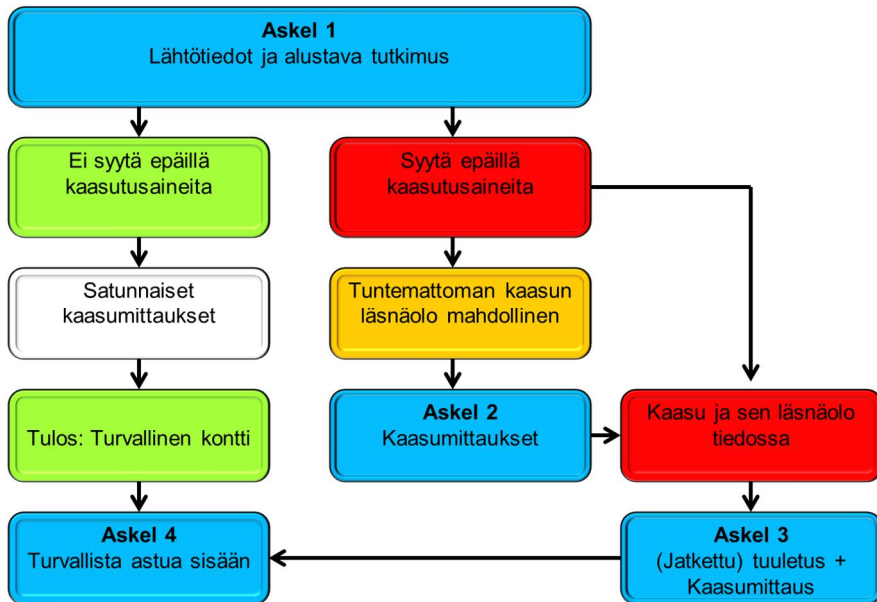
Askel 1
Lähtötiedot ja alustava tutkimus

Ei syytä epäillä kaasutusaineita

Syytä epäillä kaasutusaineita

Satunnaiset kaasumittaukset

Tuntemattoman kaasun läsnäolo mahdollinen

Tulos: Turvallinen kontti

Askel 2
Kaasumittaukset

Kaasu ja sen läsnäolo tiedossa

Askel 4
Turvallista astua sisään

Askel 3
(Jatkettu) tuuletus + Kaasumittaus